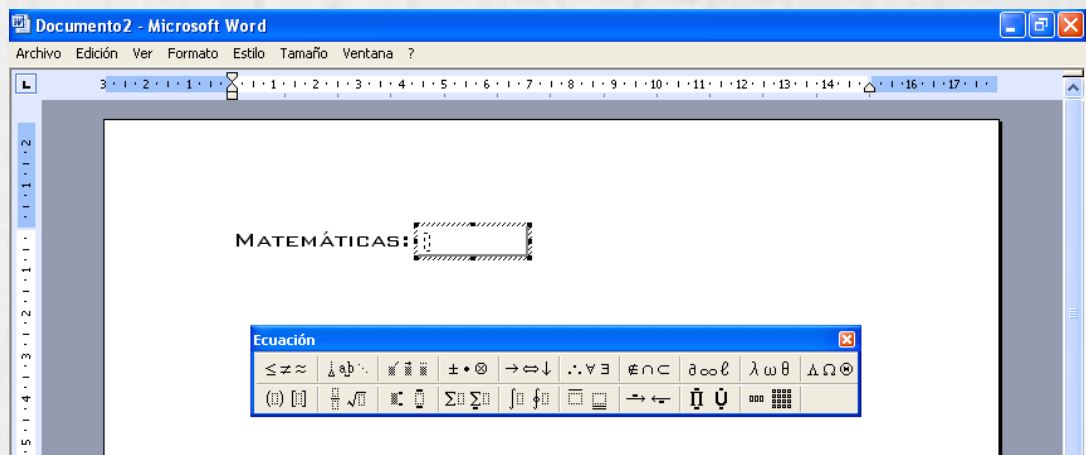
Documento2 - Microsoft Word

Archivo Edición Ver Formato Estilo Tamaño Ventana ?

3 · 2 · 1 · 1 · 2 · 3 · 4 · 5 · 6 · 7 · 8 · 9 · 10 · 11 · 12 · 13 · 14 · 15 · 16 · 17 ·

MATEMÁTICAS:

Ecuación

$\leq \neq \approx$ | $\ni \forall \exists$ | $\notin \cap \subset$ | $\partial \infty \ell$ | $\lambda \omega \theta$ | $\Lambda \Omega \otimes$ | $\pm \bullet \otimes$ | $\rightarrow \Leftrightarrow \downarrow$ | $\therefore \forall \exists$